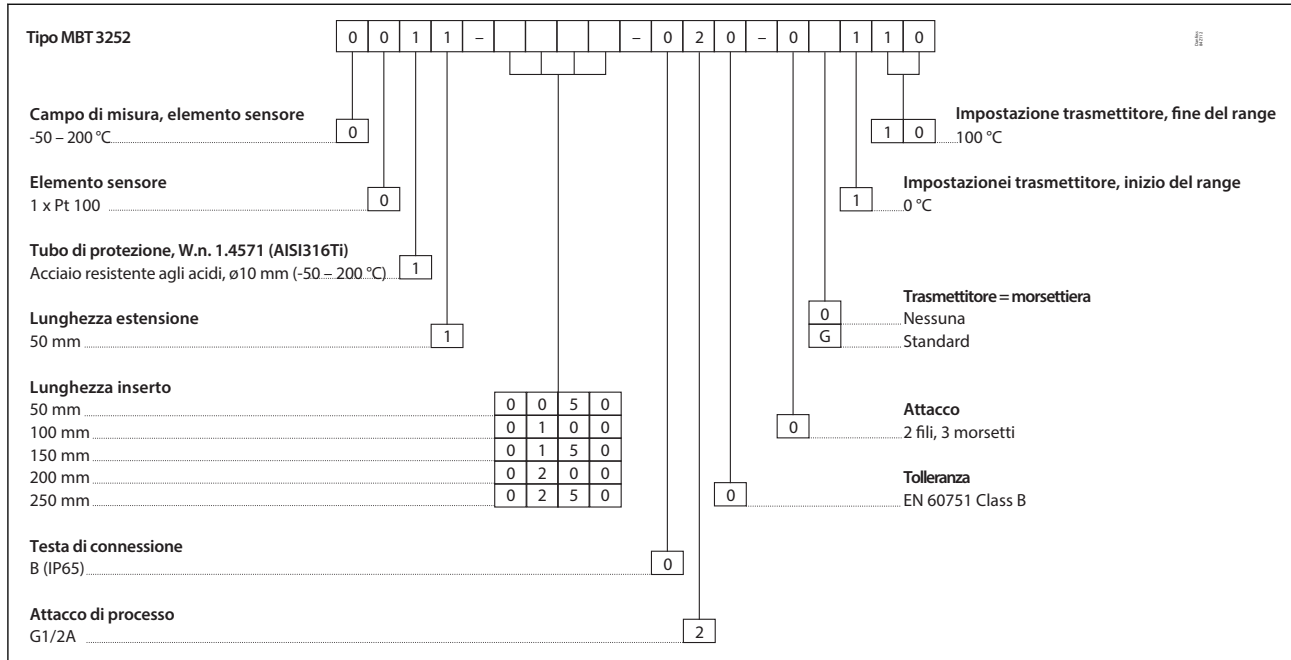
Tipo MBT 3252

| 0 | 0 | 1 | 1 | – | | | | | – | 0 | 2 | 0 | – | 0 | | 1 | 1 | 0 |
|---|---|---|---|---|---|---|---|---|---|---|---|---|---|---|---|---|---|---|

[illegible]

Campo di misura, elemento sensore
-50 – 200 °C 0

Elemento sensore
1 x Pt 100 0

Tubo di protezione, W.n. 1.4571 (AISI316Ti)
Acciaio resistente agli acidi, ø10 mm (-50 – 200 °C) 1

Lunghezza estensione
50 mm 1

Lunghezza inserto

| | | | | |
|---|---|---|---|---|
| 50 mm | 0 | 0 | 5 | 0 |
| 100 mm | 0 | 1 | 0 | 0 |
| 150 mm | 0 | 1 | 5 | 0 |
| 200 mm | 0 | 2 | 0 | 0 |
| 250 mm | 0 | 2 | 5 | 0 |

Testa di connessione
B (IP65) 0

Attacco di processo
G1/2A 2

Impostazione trasmettitore, fine del range
1 0 100 °C

Impostazionei trasmettitore, inizio del range
1 0 °C

Trasmettitore = morsettiera
0 Nessuna
G Standard

Attacco
0 2 fili, 3 morsetti

Tolleranza
0 EN 60751 Class B